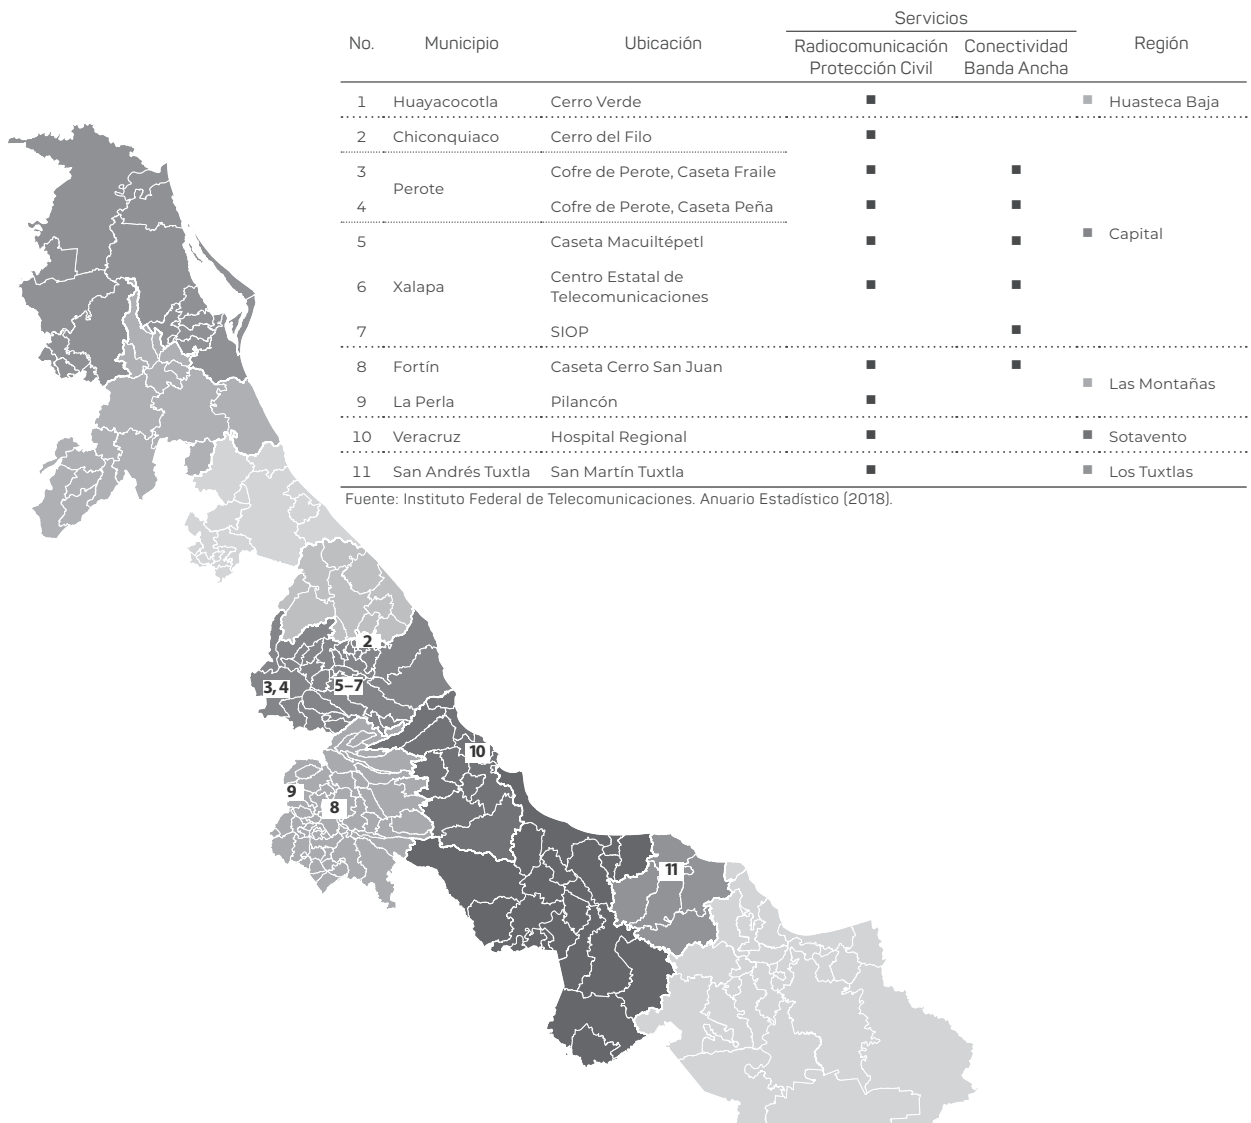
| No. | Municipio | Ubicación | Servicios: Radiocomunicación Protección Civil | Servicios: Conectividad Banda Ancha | Región |
|---|---|---|---|---|---|
| 1 | Huayacocotla | Cerro Verde | ■ | | ■ Huasteca Baja |
| 2 | Chiconquiaco | Cerro del Filo | ■ | | ■ Capital |
| 3 | Perote | Cofre de Perote, Caseta Fraile | ■ | ■ | |
| 4 | | Cofre de Perote, Caseta Peña | ■ | ■ | |
| 5 | Xalapa | Caseta Macuiltépetl | ■ | ■ | |
| 6 | | Centro Estatal de Telecomunicaciones | ■ | ■ | |
| 7 | | SIOP | | ■ | |
| 8 | Fortín | Caseta Cerro San Juan | ■ | ■ | ■ Las Montañas |
| 9 | La Perla | Pilancón | ■ | | |
| 10 | Veracruz | Hospital Regional | ■ | | ■ Sotavento |
| 11 | San Andrés Tuxtla | San Martín Tuxtla | ■ | | ■ Los Tuxtlas |

Fuente: Instituto Federal de Telecomunicaciones. Anuario Estadístico (2018).

2
3, 4
5–7
10
9
8
11